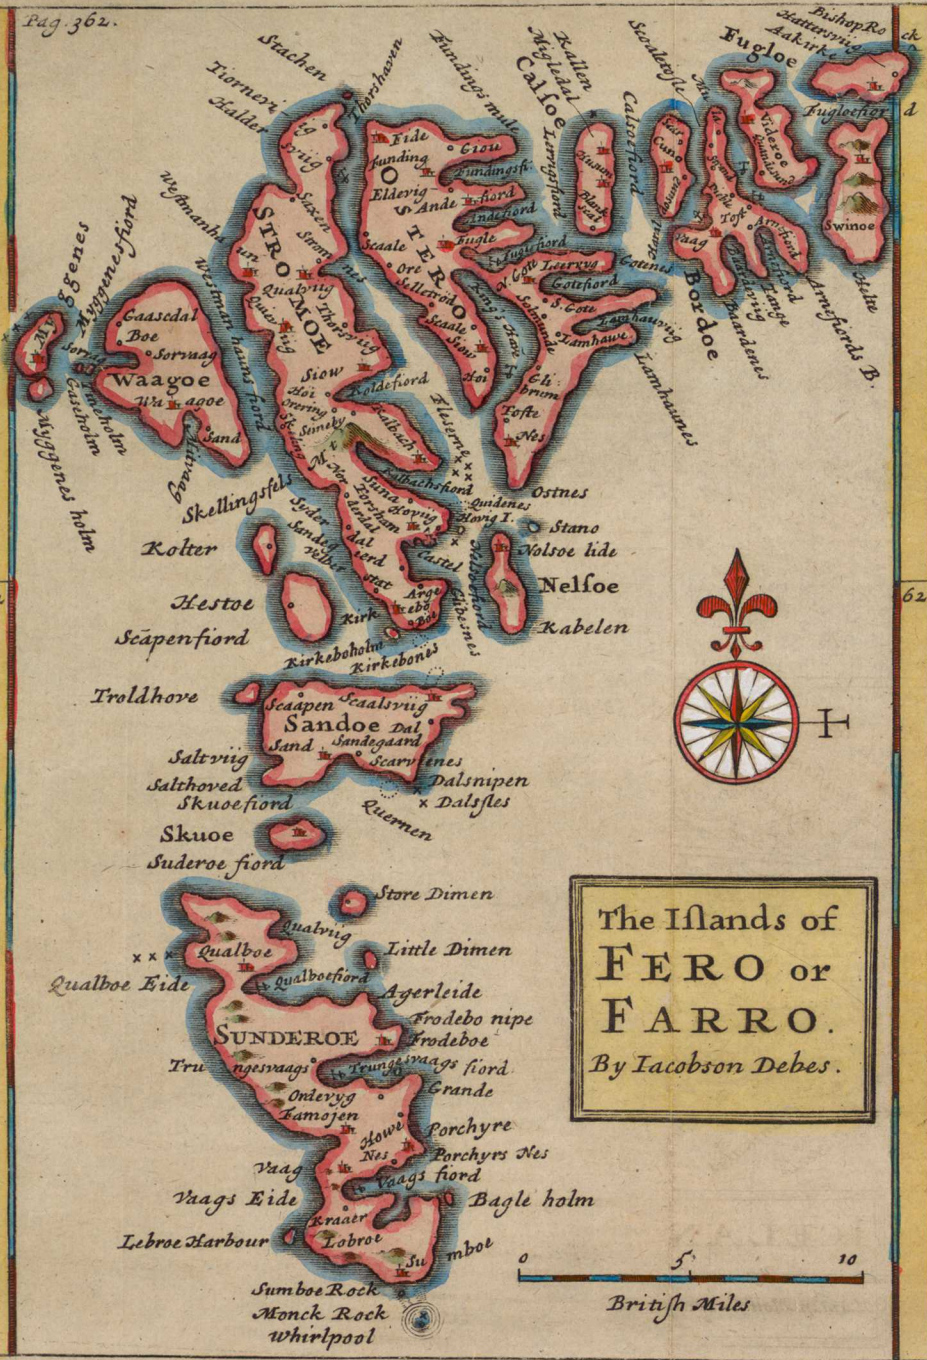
Pag. 362.

The Islands of FERO or FARRO. By Iacobson Debes.

Stachen
Tiorneri
Halder
Thorshaven
Eid
Funding
Giou
Fundingsfi.
Eldevig
Ande
fiord
Andefiord
Fugle
OSTEROE
Scaale
Ore
Sellefiord
Scaale
Seni
Hoi
STROMOE
Qualvig
Saxen
Strom
Siow
Koldefiord
Kalbach
Rallen
Miøledal
Calsoe
Calsofiord
Kunnendes fiord
Fundings mule
Scoalefiord
Kunoe
Videroe
Fugloe
Bishop Rock
Hattersvig
Aakirk
Fugloefiord
Swinoe
Bordoe
Vaag
Toft
Arnefiord
Arnefiords B.
Hest
Lamhaunes
Lamhaue
Gotenes
Gotfiord
Liervig
Skaalefiord
Elibrum
Tofte
Nes
Ostnes
Quidenes
Hong I.
Stano
Nolsoe lide
Nelsoe
Kabelen
Westmanha
Westman havns fiord
Myggenesfiord
Eggenes
My
Gaasedal
Boe
Sorvaag
Waagoe
Sand
Myggenes holm
Tindholm
Skellingsfels
Kolter
Hestoe
Scapenfiord
Syder
Velbe
Kirk
Kirkeboholm
Kirkebones
Argebo
Troldhove
Scaapen
Scaalsvig
Sandoe
Dal
Sand
Sandegaard
Scarvenes
Dalsnipen
Dalsfles
Quermen
Saltvig
Salthoved
Skuoefiord
Skuoe
Suderoe fiord
Store Dimen
Little Dimen
Qualvig
Qualboe
Qualboe Eide
Qualboefiord
Agerleide
Frodebo nipe
Frodeboe
SUNDEROE
Trungesvaags
Trungesvaags fiord
Grande
Onderyg
Famojen
Howe
Nes
Porchyre
Porchyrs Nes
Vaag
Vaags fiord
Vaags Eide
Bagle holm
Lebroe Harbour
Kraaer
Lobroe
Sumboe
Sumboe Rock
Monck Rock
Whirlpool
0 5 10
British Miles
62